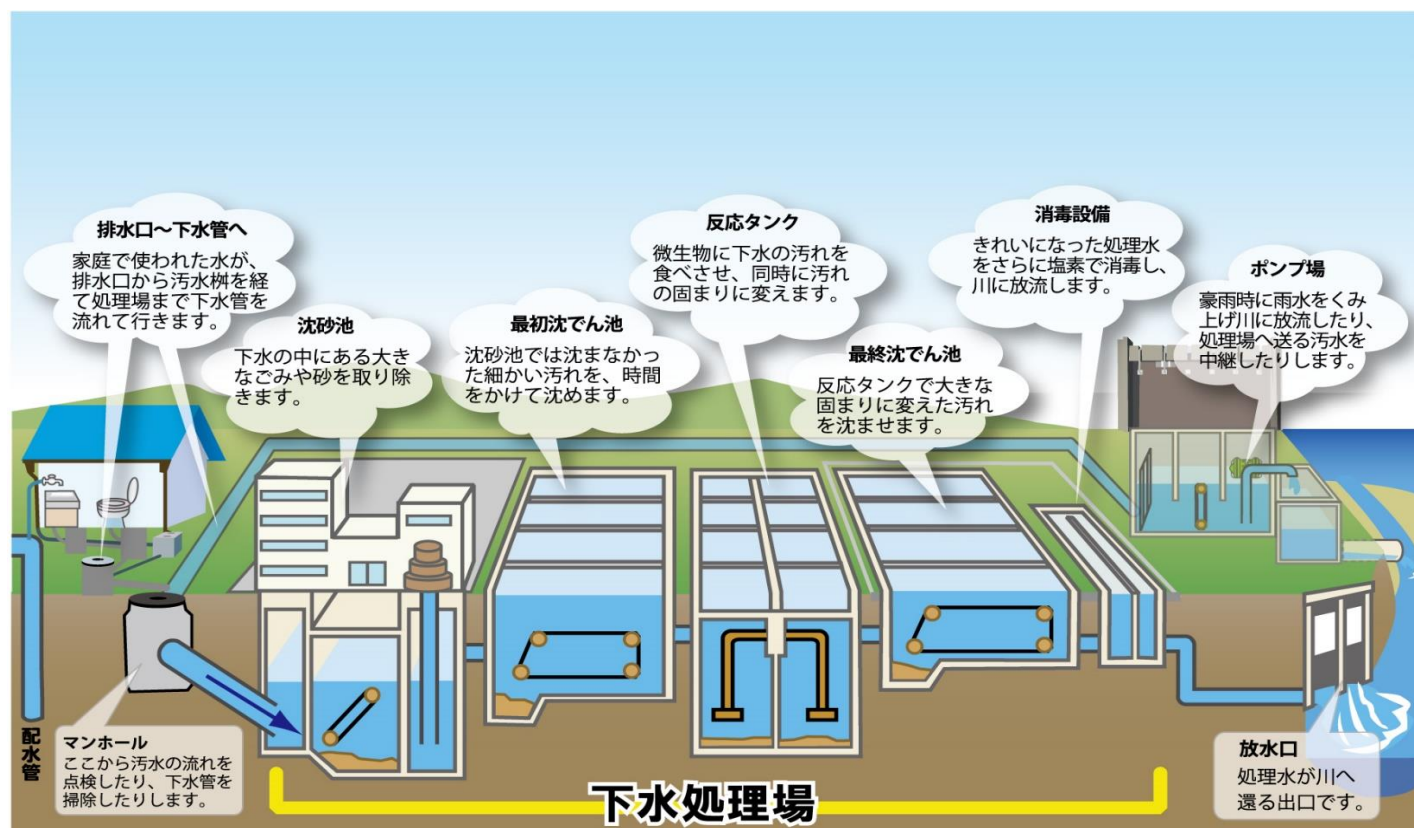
排水口～下水管へ
家庭で使われた水が、排水口から汚水桝を経て処理場まで下水管を流れて行きます。

沈砂池
下水の中にある大きなごみや砂を取り除きます。

最初沈でん池
沈砂池では沈まなかった細かい汚れを、時間をかけて沈めます。

反応タンク
微生物に下水の汚れを食べさせ、同時に汚れの固まりに変えます。

最終沈でん池
反応タンクで大きな固まりに変えた汚れを沈ませます。

消毒設備
きれいになった処理水をさらに塩素で消毒し、川に放流します。

ポンプ場
豪雨時に雨水をくみ上げ川に放流したり、処理場へ送る汚水を中継したりします。

配水管

マンホール
ここから汚水の流れを点検したり、下水管を掃除したりします。

下水処理場

放水口
処理水が川へ還る出口です。